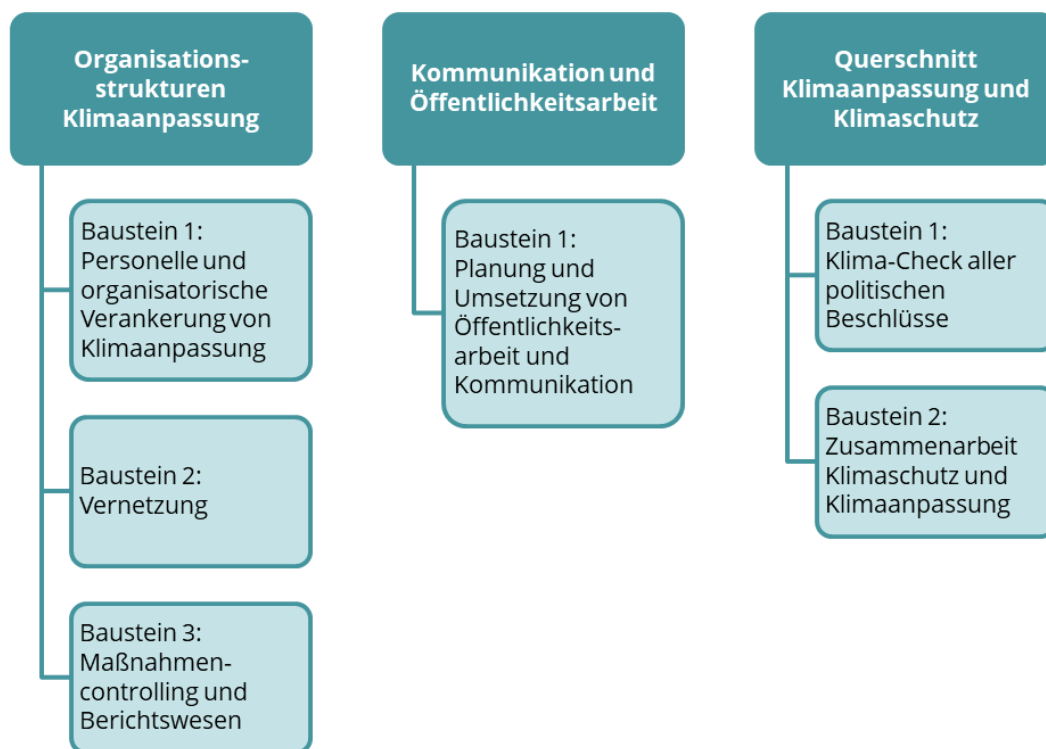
Organisationsstrukturen Klimaanpassung

Baustein 1: Personelle und organisatorische Verankerung von Klimaanpassung

Baustein 2: Vernetzung

Baustein 3: Maßnahmencontrolling und Berichtswesen

Kommunikation und Öffentlichkeitsarbeit

Baustein 1: Planung und Umsetzung von Öffentlichkeitsarbeit und Kommunikation

Querschnitt Klimaanpassung und Klimaschutz

Baustein 1: Klima-Check aller politischen Beschlüsse

Baustein 2: Zusammenarbeit Klimaschutz und Klimaanpassung